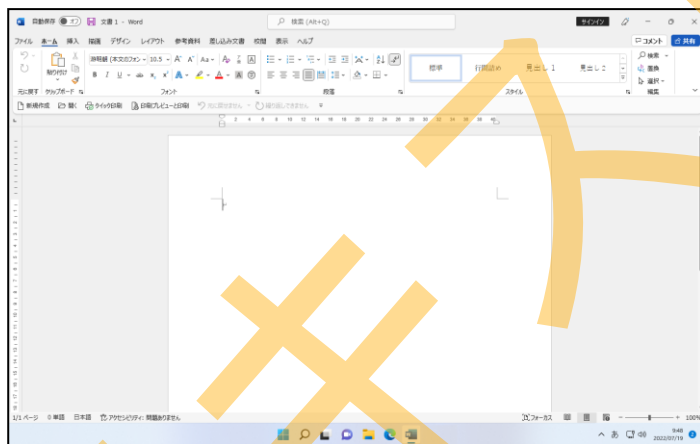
自動保存 オフ 文書 1 - Word
検索 (Alt+Q)
サインイン

ファイル ホーム 挿入 描画 デザイン レイアウト 参考資料 差し込み文書 校閲 表示 ヘルプ
コメント 共有

元に戻す クリップボード 貼り付け
游明朝 (本文のフォン 10.5 A A Aa
B I U ab x₂ x²
フォント
段落
標準 行間詰め 見出し 1 見出し 2
スタイル
検索 置換 選択
編集

新規作成 開く クイック印刷 印刷プレビューと印刷 元に戻せません 繰り返しできません

2 4 6 8 10 12 14 16 18 20 22 24 26 28 30 32 34 36 38 40

1/1 ページ 0 単語 日本語 アクセシビリティ: 問題ありません
フォーカス 100%

9:48
2022/07/19